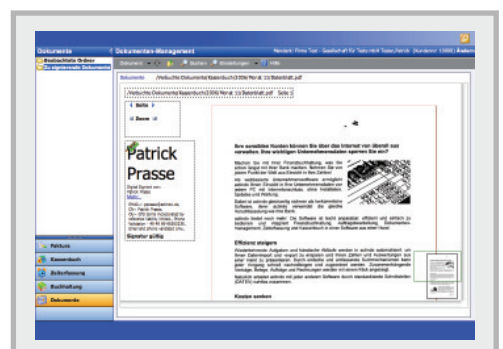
Dokumente

Dokumenten-Management

Mandant: Firma Test - Gesellschaft für Tests mbH Tester,Patrick (Kundennr. 10000) Änderung

Beobachtete Ordner

Dokument

Suchen

Einstellungen

Hilfe

Dokumente /Vorbuchte Dokumente/Kassenbuch/2009/ Monat 10/Beispiel.pdf

/Vorbuchte Dokumente/Kassenbuch/2009/ Monat 10/Beispiel.pdf Seite 1

Seite

Patrick Prasse

Signatur gültig

Ihre sensiblen Kunden können Sie über das Internet von überall aus verwalten. Ihre wichtigen Unternehmensdaten sparen Sie ein?

Effizienz steigern

Kosten senken

Faktura

Kassenbuch

Zeiterfassung

Buchhaltung

Dokumente